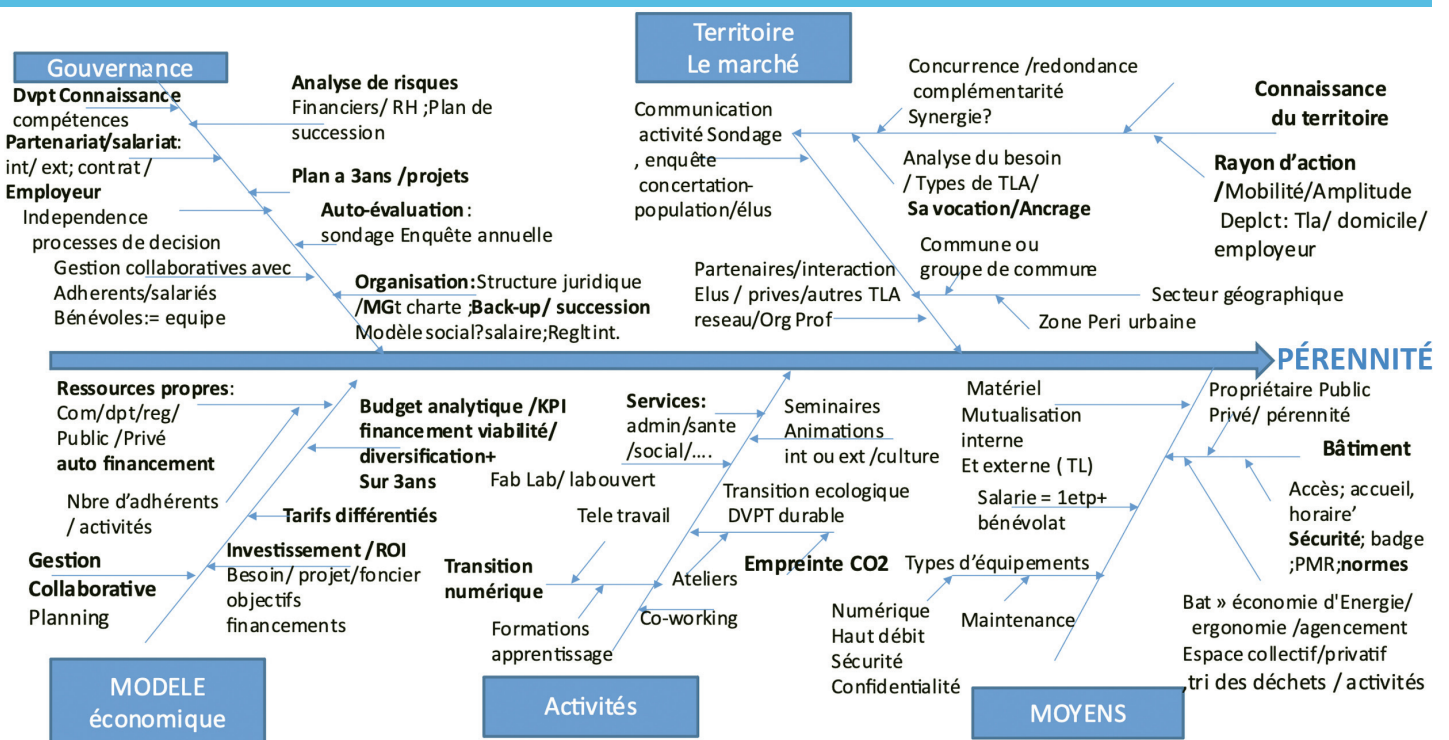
Gouvernance

Dvpt Connaissance compétences

Partenariat/salariat: int/ ext; contrat / Employeur

Independence processes de decision

Gestion collaboratives avec Adherents/salariés Bénévoles:= equipe

Analyse de risques Financiers/ RH ;Plan de succession

Plan a 3ans /projets

Auto-évaluation : sondage Enquête annuelle

Organisation:Structure juridique /MGt charte ;Back-up/ succession Modèle social?salaire;Regltint.

Territoire Le marché

Communication activité Sondage , enquête concertation-population/élus

Concurrence /redondance complémentarité Synergie?

Analyse du besoin / Types de TLA/ Sa vocation/Ancrage

Connaissance du territoire

Rayon d'action /Mobilité/Amplitude Deplct: Tla/ domicile/ employeur

Commune ou groupe de commure

Partenaires/interaction Elus / prives/autres TLA reseau/Org Prof

Secteur géographique

Zone Peri urbaine

PÉRENNITÉ

Ressources propres: Com/dpt/reg/ Public /Privé auto financement

Nbre d'adhérents / activités

Gestion Collaborative Planning

Budget analytique /KPI financement viabilité/ diversification+ Sur 3ans

Tarifs différentiés

Investissement /ROI Besoin/ projet/foncier objectifs financements

MODELE économique

Services: admin/sante /social/....

Seminaires Animations int ou ext /culture

Fab Lab/ labouvert

Transition ecologique DVPT durable

Tele travail

Transition numérique

Ateliers

Empreinte CO2

Formations apprentissage

Co-working

Activités

Matériel Mutualisation interne Et externe ( TL)

Salarie = 1etp+ bénévolat

Types d'équipements

Numérique Haut débit Sécurité Confidentialité

Maintenance

Propriétaire Public Privé/ pérennité

Bâtiment

Accès; accueil, horaire' Sécurité; badge ;PMR;normes

Bat » économie d'Energie/ ergonomie /agencement Espace collectif/privatif ,tri des déchets / activités

MOYENS